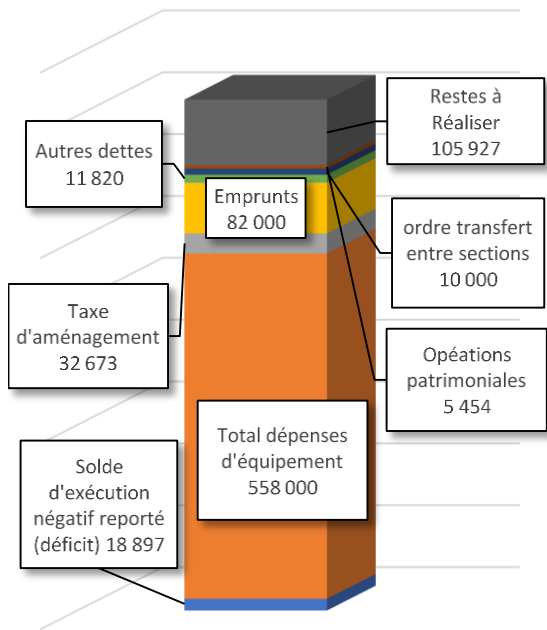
Restes à Réaliser 105 927

Autres dettes 11 820

Emprunts 82 000

ordre transfert entre sections 10 000

Taxe d'aménagement 32 673

Opéations patrimoniales 5 454

Total dépenses d'équipement 558 000

Solde d'exécution négatif reporté (déficit) 18 897